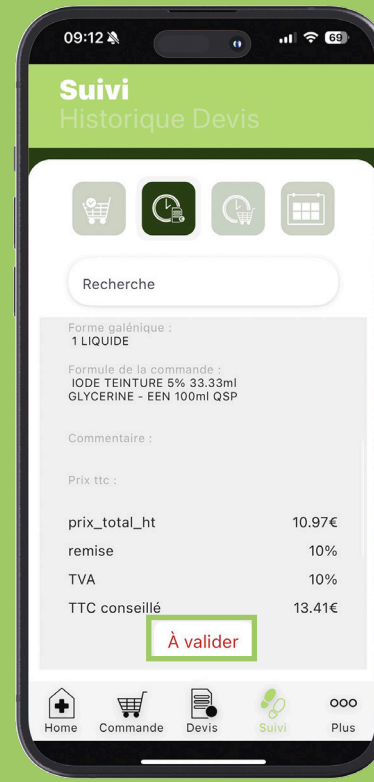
09:12 69

Suivi
Historique Devis

Recherche

Forme galénique :
1 LIQUIDE

Formule de la commande :
IODE TEINTURE 5% 33.33ml
GLYCERINE - EEN 100ml QSP

Commentaire :

Prix ttc :

| prix_total_ht | 10.97€ |
|---|---|
| remise | 10% |
| TVA | 10% |
| TTC conseillé | 13.41€ |

À valider

Home Commande Devis Suivi Plus